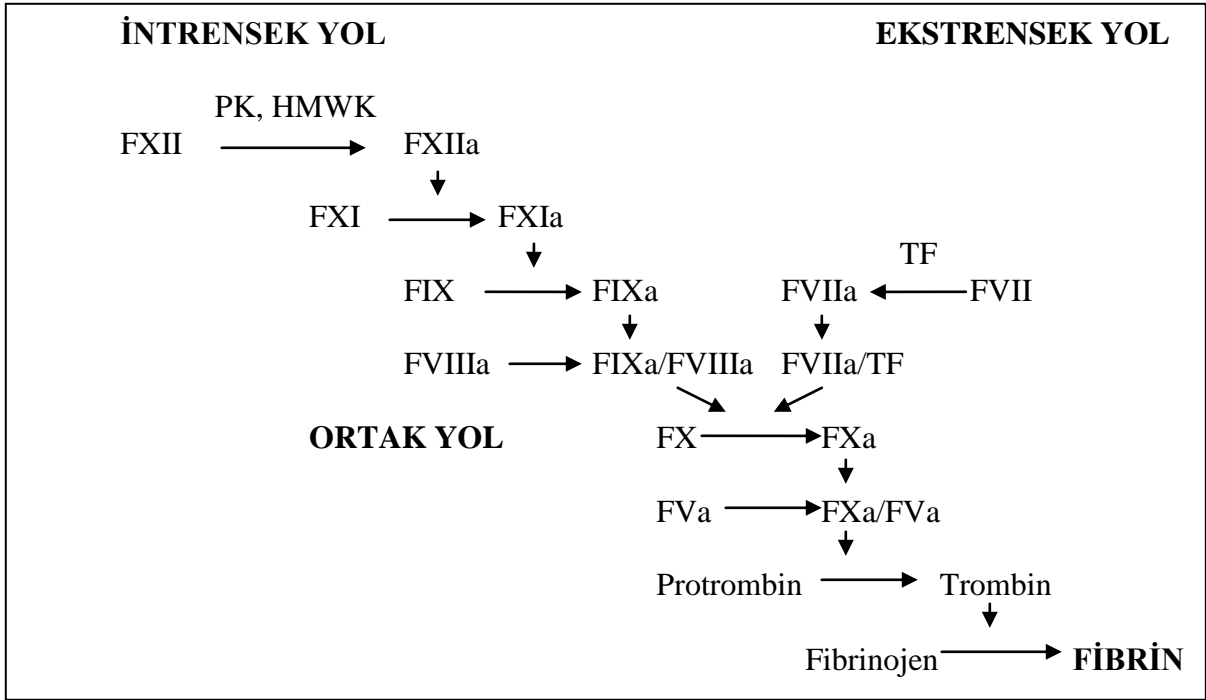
İNTRENSEK YOL

EKSTRENSEK YOL

PK, HMWK

FXII → FXIIa

FXI → FXIa

TF

FIX → FIXa

FVIIa ← FVII

FVIIIa → FIXa/FVIIIa

FVIIa/TF

ORTAK YOL

FX → FXa

FVa → FXa/FVa

Protrombin → Trombin

Fibrinojen → FİBRİN